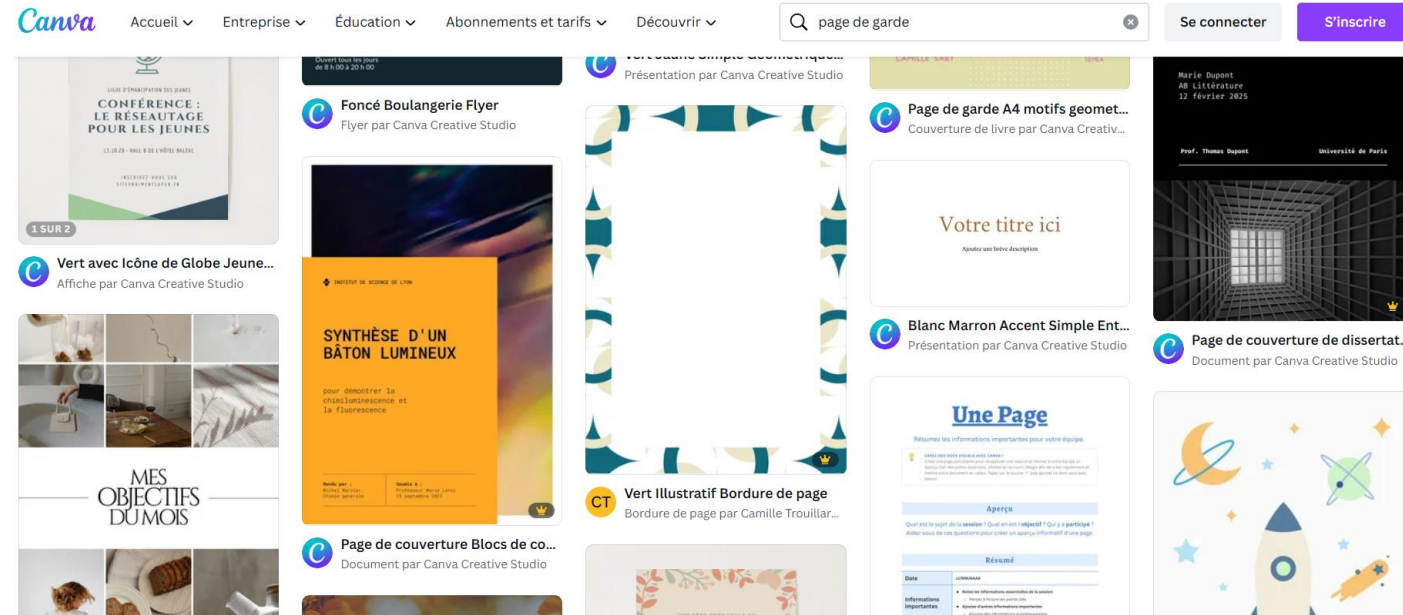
Canva Accueil Entreprise Éducation Abonnements et tarifs Découvrir

page de garde

Se connecter S'inscrire

LIGUE D'ÉMANCIPATION DES JEUNES
CONFÉRENCE : LE RÉSEAUTAGE POUR LES JEUNES
13.10.28 - HALL B DE L'HÔTEL BALZAC
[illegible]

1 SUR 2

Vert avec Icône de Globe Jeune...
Affiche par Canva Creative Studio

MES OBJECTIFS DU MOIS

Ouvert tous les jours de 8 h 00 à 20 h 00

Foncé Boulangerie Flyer
Flyer par Canva Creative Studio

INSTITUT DE SCIENCE DE LYON

SYNTHÈSE D'UN BÂTON LUMINEUX

pour démontrer la chimiluminescence et la fluorescence

Rendu par :
Michel Martin
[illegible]

Soumis à :
Professeur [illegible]
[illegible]

Page de couverture Blocs de co...
Document par Canva Creative Studio

Vert Jaune Simple Géométrique...
Présentation par Canva Creative Studio

CT

Vert Illustratif Bordure de page
Bordure de page par Camille Trouillar...

CAMILLE SABY

Page de garde A4 motifs geomet...
Couverture de livre par Canva Creativ...

Votre titre ici
Ajoutez une brève description

Blanc Marron Accent Simple Ent...
Présentation par Canva Creative Studio

Une Page
Résumez les informations importantes pour votre équipe.

Aperçu
Quel est le sujet de la session ? Quel en est l'objectif ? Qui a participé ?

Résumé
Date
Informations importantes

Marie Dupont
AB Littérature
12 février 2025

Prof. Thomas Dupont
Université de Paris

Page de couverture de dissertat...
Document par Canva Creative Studio